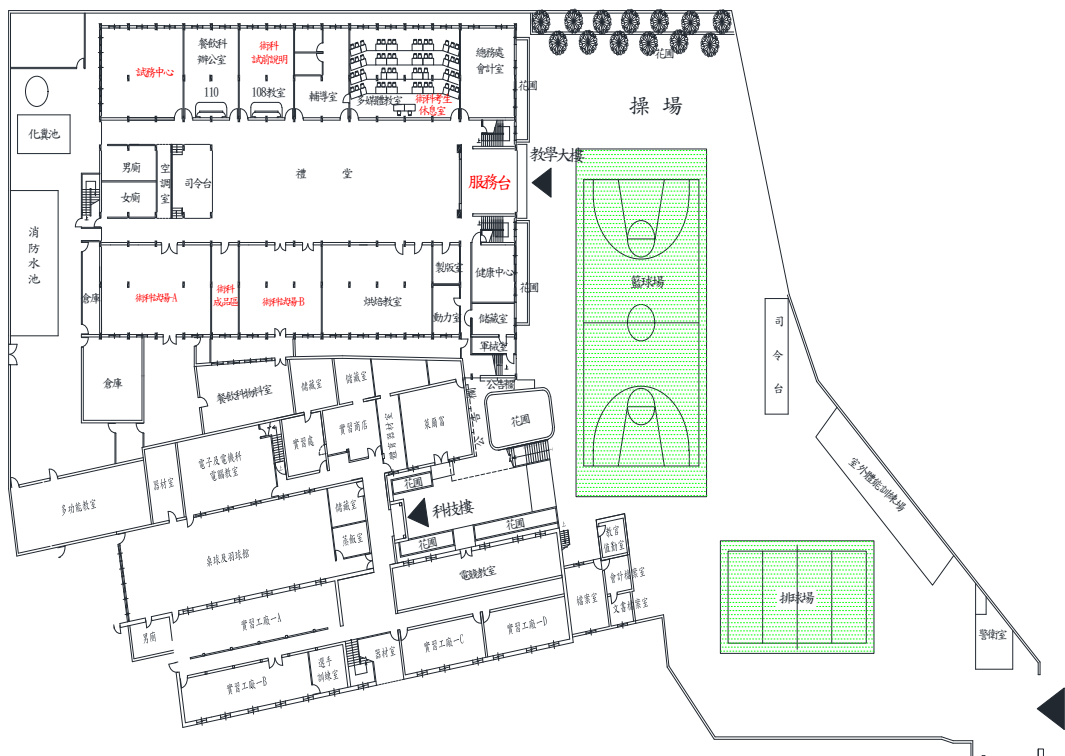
試務中心
餐飲科辦公室
術科試場說明
110
108教室
輔導室
多媒體教室
術科考生休息室
總務處會計室
花園
花園
操場
化糞池
男廁
女廁
空調室
司令台
禮堂
服務台
教學大樓
消防水池
倉庫
術科試場-A
術科成品區
術科試場-B
烘焙教室
製版室
動力室
健康中心
儲藏室
軍械室
花園
籃球場
司令台
倉庫
餐飲科實習室
儲藏室
儲藏室
實習商店
實習處
菜餚室
公告欄
花園
電子及電機科電腦教室
器材室
多功能教室
花園
科技樓
花園
儲藏室
器材室
花園
室外體能訓練場
桌球及羽球館
電機教室
教官值勤室
會計檔案室
檔案室
文書檔案室
排球場
男廁
實習工廠-A
選手訓練室
器材室
實習工廠-C
實習工廠-D
實習工廠-B
警衛室